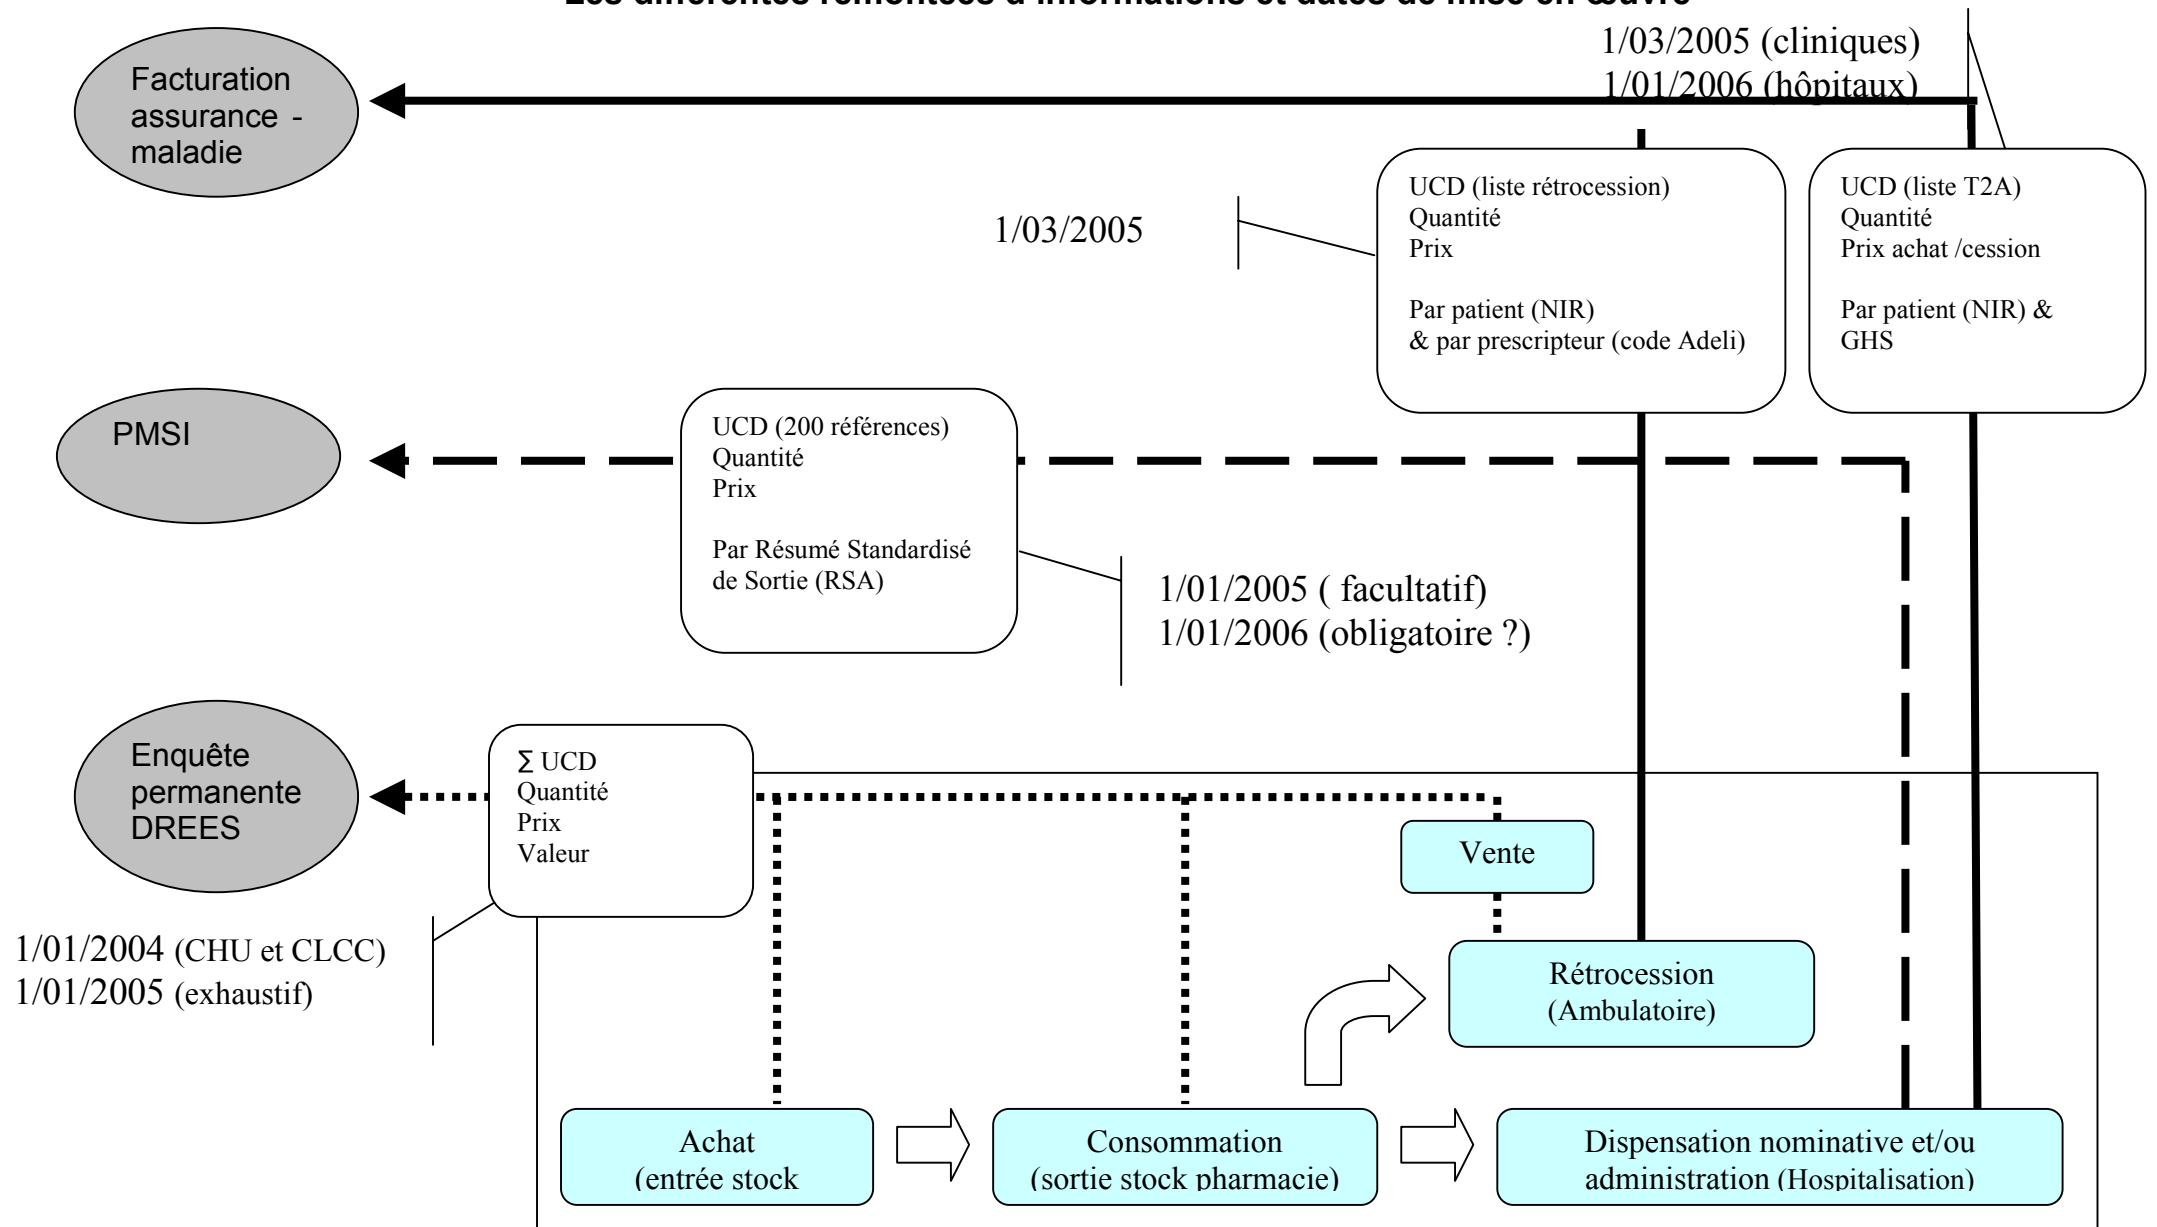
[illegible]

1/03/2005 (cliniques)
1/01/2006 (hôpitaux)

Facturation assurance - maladie

1/03/2005

UCD (liste rétrocession)
Quantité
Prix

Par patient (NIR)
& par prescripteur (code Adeli)

UCD (liste T2A)
Quantité
Prix achat /cession

Par patient (NIR) &
GHS

PMSI

UCD (200 références)
Quantité
Prix

Par Résumé Standardisé de Sortie (RSA)

1/01/2005 ( facultatif)
1/01/2006 (obligatoire ?)

Enquête permanente DREES

∑ UCD
Quantité
Prix
Valeur

1/01/2004 (CHU et CLCC)
1/01/2005 (exhaustif)

Vente

Rétrocession
(Ambulatoire)

Achat
(entrée stock

Consommation
(sortie stock pharmacie)

Dispensation nominative et/ou administration (Hospitalisation)